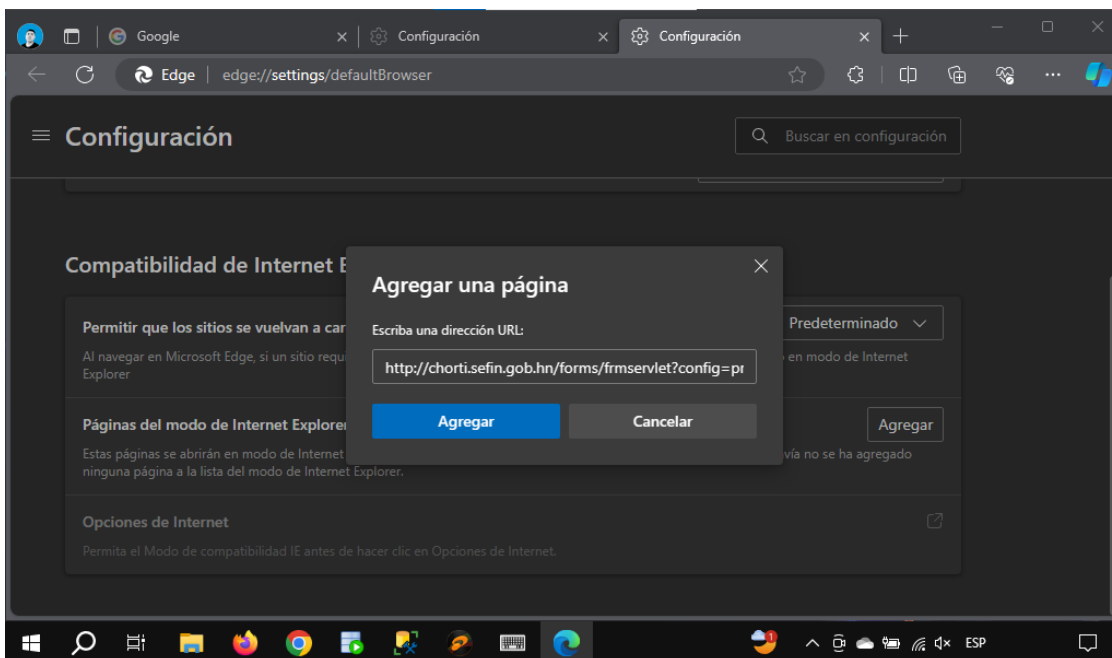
Google
Configuración
Configuración
Edge | edge://settings/defaultBrowser

Configuración
Buscar en configuración

Compatibilidad de Internet E

Permitir que los sitios se vuelvan a car
Predeterminado
Al navegar en Microsoft Edge, si un sitio requ en modo de Internet Explorer

Páginas del modo de Internet Explorer
Agregar
Estas páginas se abrirán en modo de Internet vía no se ha agregado ninguna página a la lista del modo de Internet Explorer.

Opciones de Internet
Permita el Modo de compatibilidad IE antes de hacer clic en Opciones de Internet.

Agregar una página
Escriba una dirección URL:
http://chorti.sefin.gob.hn/forms/frmservlet?config=pr
Agregar
Cancelar

ESP